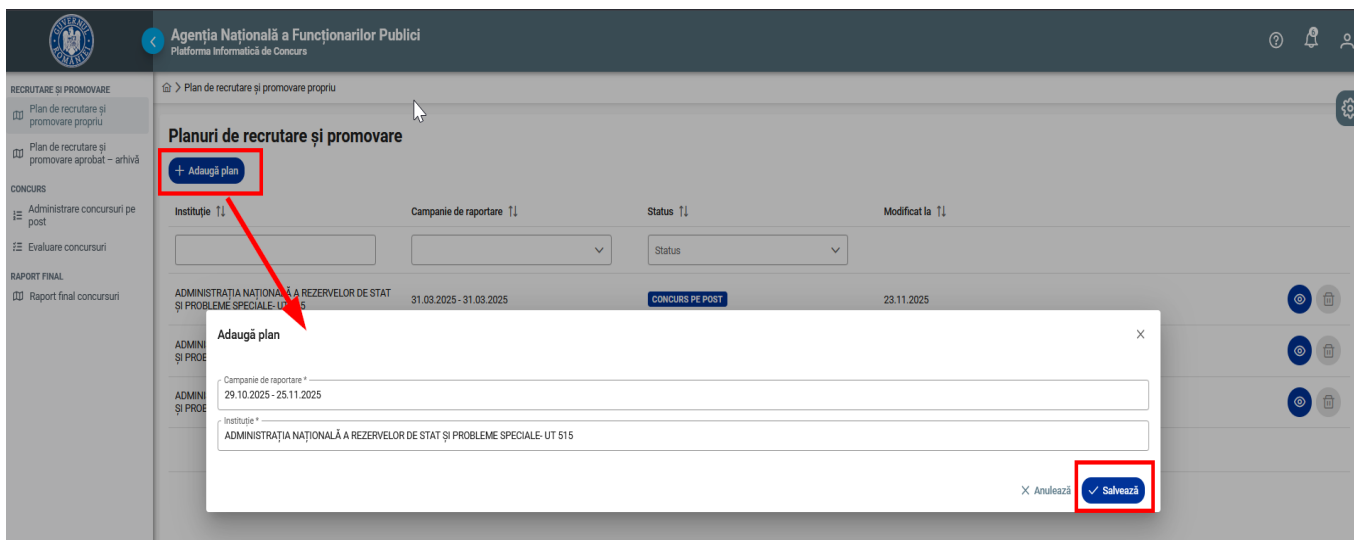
GUVERNUL ROMÂNIEI

Agenția Națională a Funcționarilor Publici
Platforma Informatică de Concurs

RECRUTARE ȘI PROMOVARE
Plan de recrutare și promovare propriu
Plan de recrutare și promovare aprobat – arhivă
CONCURS
Administrare concursuri pe post
Evaluare concursuri
RAPORT FINAL
Raport final concursuri

> Plan de recrutare și promovare propriu

Planuri de recrutare și promovare

+ Adaugă plan

| Instituție | Campanie de raportare | Status | Modificat la |
|---|---|---|---|
| | | Status | |
| ADMINISTRAȚIA NAȚIONALĂ A REZERVELOR DE STAT ȘI PROBLEME SPECIALE- UT 515 | 31.03.2025 - 31.03.2025 | CONCURS PE POST | 23.11.2025 |
| ADMINI ȘI PROB | | | |
| ADMINI ȘI PROB | | | |

Adaugă plan

Campanie de raportare *
29.10.2025 - 25.11.2025

Instituție *
ADMINISTRAȚIA NAȚIONALĂ A REZERVELOR DE STAT ȘI PROBLEME SPECIALE- UT 515

Anulează
Salvează